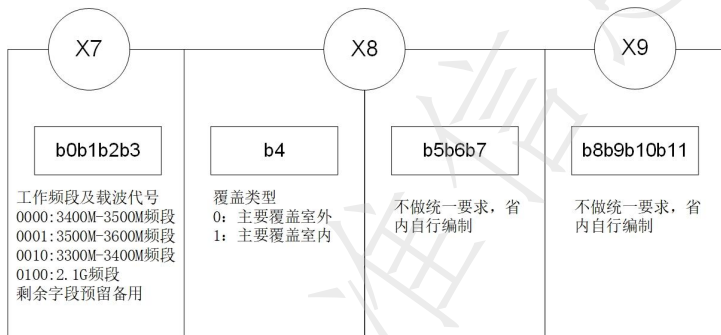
X7

X8

X9

b0b1b2b3

b4

b5b6b7

b8b9b10b11

工作频段及载波代号
0000:3400M-3500M频段
0001:3500M-3600M频段
0010:3300M-3400M频段
0100:2.1G频段
剩余字段预留备用

覆盖类型
0：主要覆盖室外
1：主要覆盖室内

不做统一要求，省内自行编制

不做统一要求，省内自行编制